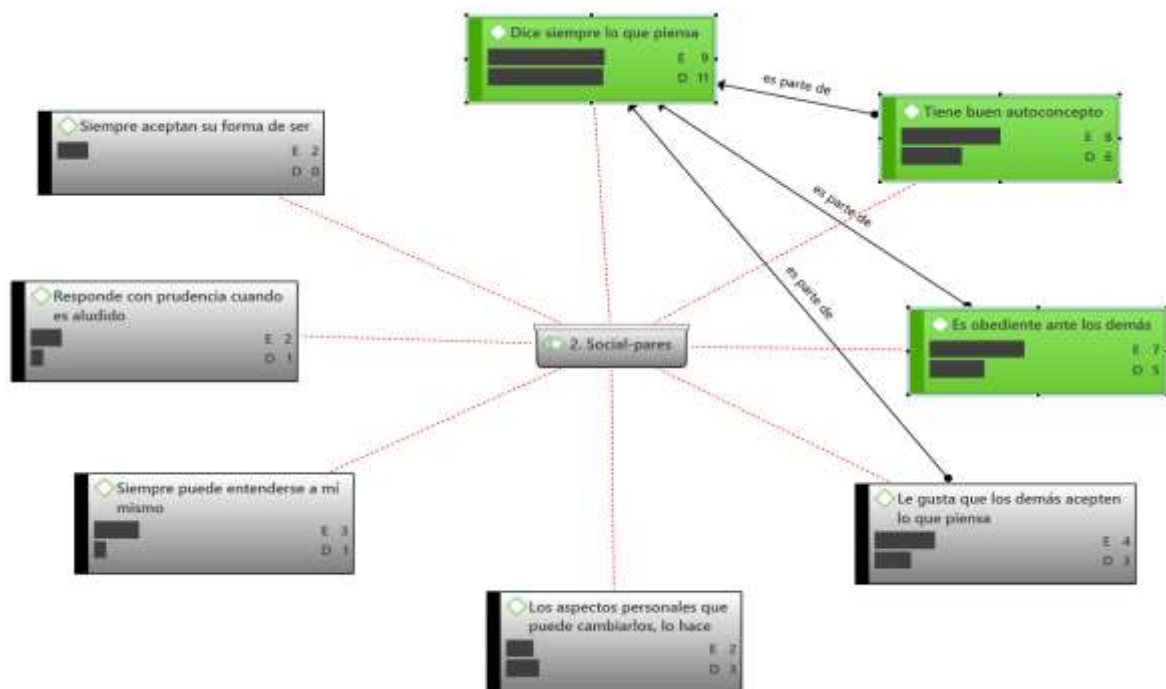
Dice siempre lo que piensa
E 9
D 11

es parte de

Tiene buen autoconcepto
E 8
D 6

Siempre aceptan su forma de ser
E 2
D 0

es parte de

es parte de

Responde con prudencia cuando es aludido
E 2
D 1

2. Social-pares

Es obediente ante los demás
E 7
D 5

Siempre puede entenderse a mi mismo
E 3
D 1

Le gusta que los demás acepten lo que piensa
E 4
D 3

Los aspectos personales que puede cambiarlos, lo hace
E 2
D 3